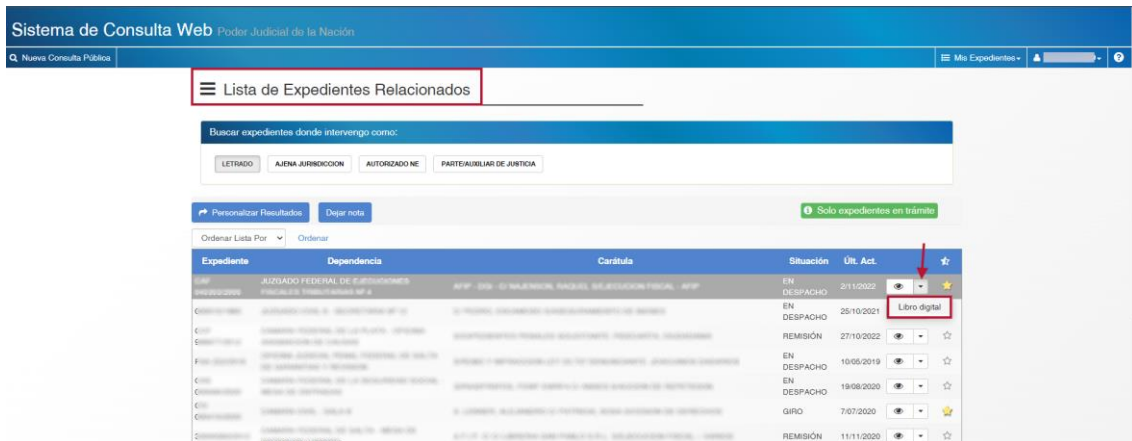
Sistema de Consulta Web Poder Judicial de la Nación

Nueva Consulta Pública

Mis Expedientes

Lista de Expedientes Relacionados

Buscar expedientes donde intervengo como:

LETRADO | AJENA JURISDICCION | AUTORIZADO NE | PARTE/AUXILIAR DE JUSTICIA

Personalizar Resultados | Dejar nota

Solo expedientes en trámite

Ordenar Lista Por | Ordenar

| Expediente | Dependencia | Carátula | Situación | Últ. Act. | | |
|---|---|---|---|---|---|---|
| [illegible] | JUZGADO FEDERAL DE EJECUCIONES FISCALES TRIBUTARIAS Nº 4 | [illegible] | EN DESPACHO | 2/11/2022 | | |
| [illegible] | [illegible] | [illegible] | EN DESPACHO | 25/10/2021 | Libro digital | |
| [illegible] | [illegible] | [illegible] | REMISIÓN | 27/10/2022 | | |
| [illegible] | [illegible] | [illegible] | EN DESPACHO | 10/05/2019 | | |
| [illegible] | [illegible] | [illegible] | EN DESPACHO | 19/08/2020 | | |
| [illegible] | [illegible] | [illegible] | GIRO | 7/07/2020 | | |
| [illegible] | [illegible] | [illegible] | REMISIÓN | 11/11/2020 | | |